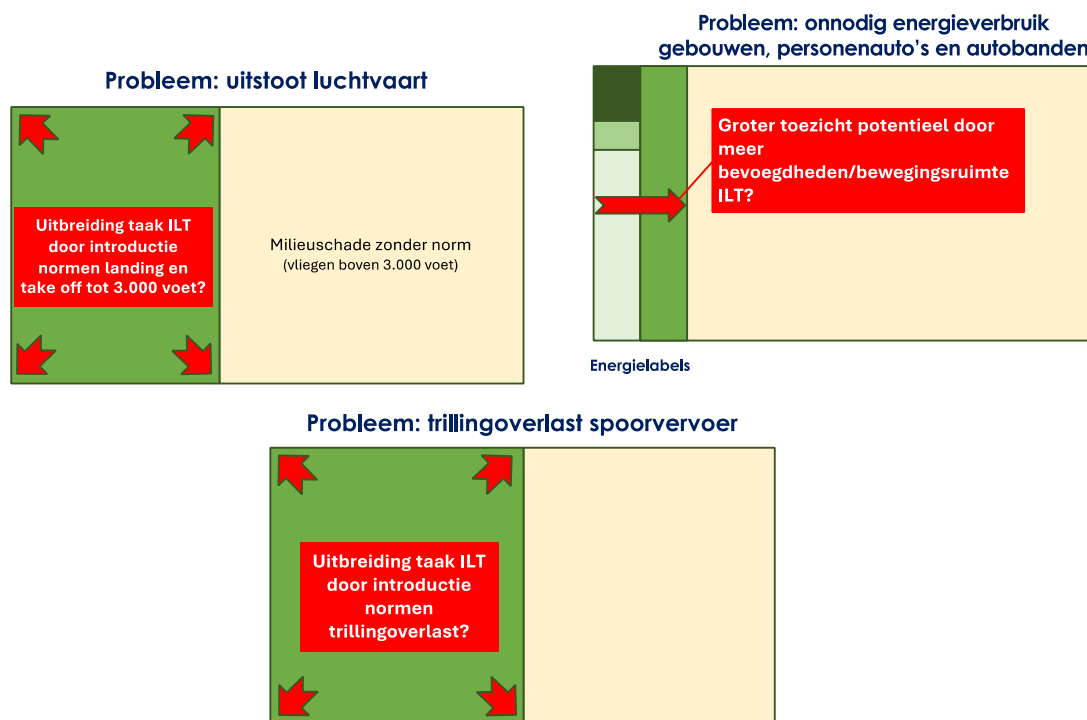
Probleem: uitstoot luchtvaart

Uitbreiding taak ILT door introductie normen landing en take off tot 3.000 voet?

Milieuschade zonder norm
(vliegen boven 3.000 voet)

Probleem: onnodig energieverbruik gebouwen, personenauto's en autobanden

Groter toezicht potentieel door meer bevoegdheden/bewegingsruimte ILT?

Energielabels

Probleem: trillingoverlast spoorvervoer

Uitbreiding taak ILT door introductie normen trillingoverlast?